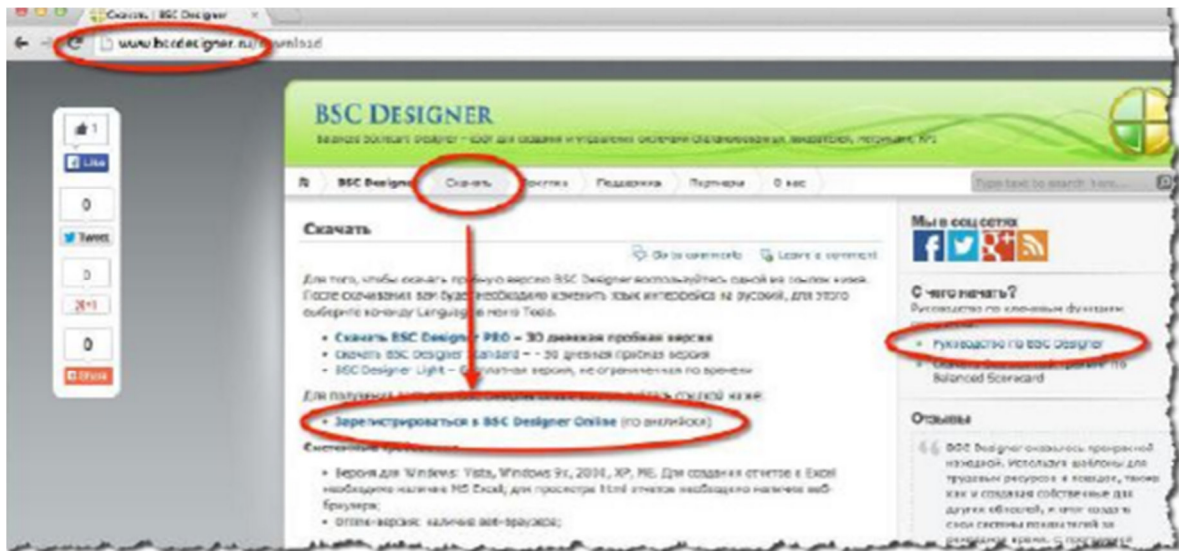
Скачать | BSC Designer

www.bscdesigner.ru/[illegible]nload

1
Like
0
Tweet
0
+1
0
Share

BSC DESIGNER

Balanced Scorecard Designer – софт для создания и управления системами сбалансированных показателей, метриками, KPI

BSC Designer | Скачать | Покупка | Поддержка | Партнеры | О нас

Type text to search here...

Скачать

Go to comments | Leave a comment

Для того, чтобы скачать пробную версию BSC Designer воспользуйтесь одной из ссылок ниже. После скачивания вам будет необходимо изменить язык интерфейса на русский, для этого выберите команду Language в меню Tools.

• Скачать BSC Designer PRO – 30 дневная пробная версия
• Скачать BSC Designer Standard – - 30 дневная пробная версия
• BSC Designer Light – бесплатная версия, не ограниченная по времени

Для получения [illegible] ссылкой ниже:

• Зарегистрироваться в BSC Designer Online (по английски)

Системные требования:

• Версия для Windows: Vista, Windows 9x, 2000, XP, ME. Для создания отчетов в Excel необходимо наличие MS Excel, для просмотра html отчетов необходимо наличие веб-браузера;
• Online-версия: наличие веб-браузера;

Мы в соц.сетях

С чего начать?
Руководство по ключевым функциям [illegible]
• Руководство по BSC Designer
• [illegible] по Balanced Scorecard

Отзывы
BSC Designer оказалось прекрасной находкой. Используя шаблоны для трудовых ресурсов и пожаров, также как и создавая собственные для других областей, я смог создать свои системы показателей за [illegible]